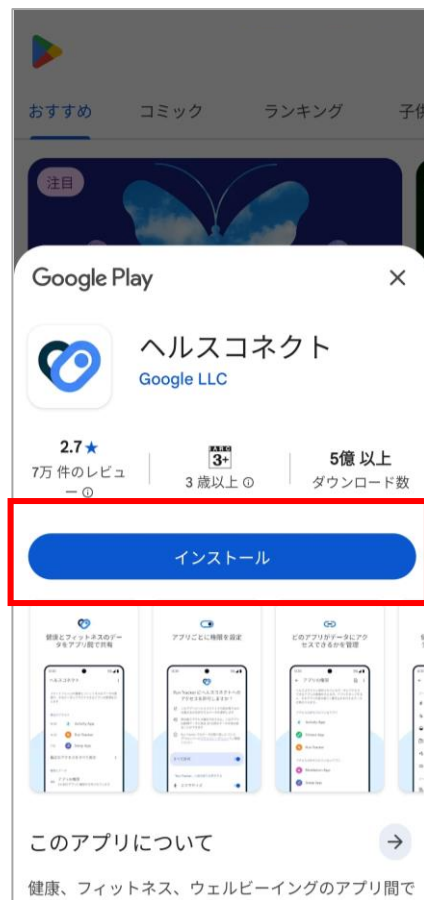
おすすめ　コミック　ランキング　子供

注目

Google Play

ヘルスコネクト
Google LLC

2.7★
7万 件のレビュー ⓘ

3+
3 歳以上 ⓘ

5億 以上
ダウンロード数

インストール

健康とフィットネスのデータをアプリ間で共有

アプリごとに権限を設定

どのアプリがデータにアクセスできるかを管理

このアプリについて

健康、フィットネス、ウェルビーイングのアプリ間で